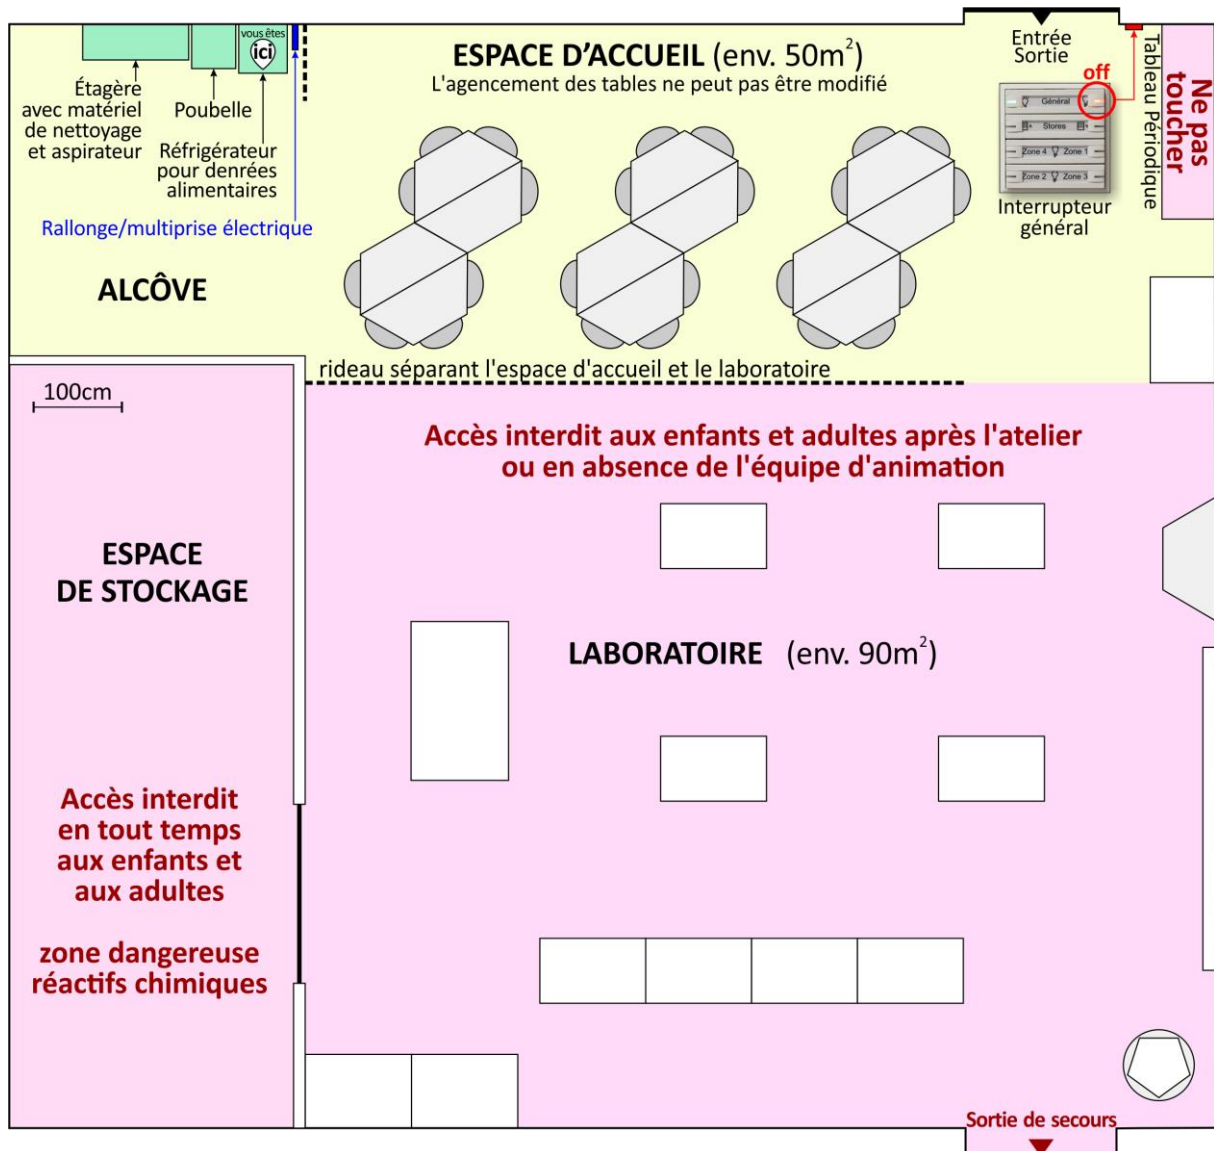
vous êtes
ici

Étagère avec matériel de nettoyage et aspirateur

Poubelle

Réfrigérateur pour denrées alimentaires

Rallonge/multiprise électrique

ESPACE D'ACCUEIL (env. 50m$^2$)
L'agencement des tables ne peut pas être modifié

Entrée
Sortie

off

Général
Stores
Zone 4 Zone 1
Zone 2 Zone 3

Interrupteur général

Tableau Périodique

Ne pas toucher

ALCÔVE

rideau séparant l'espace d'accueil et le laboratoire

100cm

Accès interdit aux enfants et adultes après l'atelier ou en absence de l'équipe d'animation

ESPACE DE STOCKAGE

LABORATOIRE (env. 90m$^2$)

Accès interdit en tout temps aux enfants et aux adultes

zone dangereuse réactifs chimiques

Sortie de secours